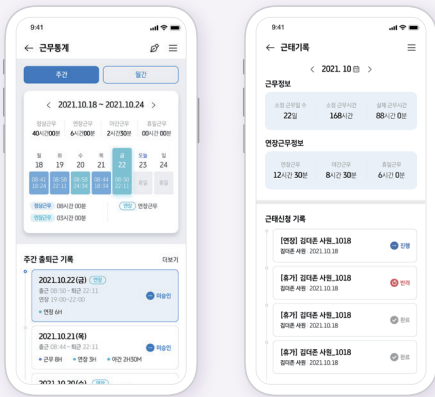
9:41

← 근무통계

주간 월간

< 2021.10.18 ~ 2021.10.24 >

정상근무 40시간00분
연장근무 6시간00분
야간근무 2시간30분
휴일근무 00시간00분

월 18
화 19
수 20
목 21
금 22
토 23
일 24

08:50 18:34
08:50 22:11
08:50 18:34
08:44 18:34
08:50 22:11
휴일
휴일

정상근무 08시간 00분
연장근무 03시간 00분
연장 연장근무

주간 출퇴근 기록 더보기

2021.10.22(금) 연장
출근 08:50 ~ 퇴근 22:11
연장 19:00~22:00
• 연장 6H
미승인

2021.10.21(목)
출근 08:44 ~ 퇴근 22:11
• 근무 8H • 연장 3H • 야간 2H30M
미승인

2021.10.20(수) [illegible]

9:41

← 근태기록

< 2021. 10 >

근무정보

소정 근무일 수 22일
소정 근무시간 168시간
실제 근무시간 88시간 0분

연장근무정보

연장근무 12시간 30분
야간근무 8시간 30분
휴일근무 6시간 0분

근태신청 기록

[연장] 김태준 사원_1018
김태준 사원 · 2021.10.18
진행

[휴가] 김태준 사원_1018
김태준 사원 · 2021.10.18
반려

[휴가] 김태준 사원_1018
김태준 사원 · 2021.10.18
완료

[휴가] 김태준 사원_1018
김태준 사원 · 2021.10.18
완료